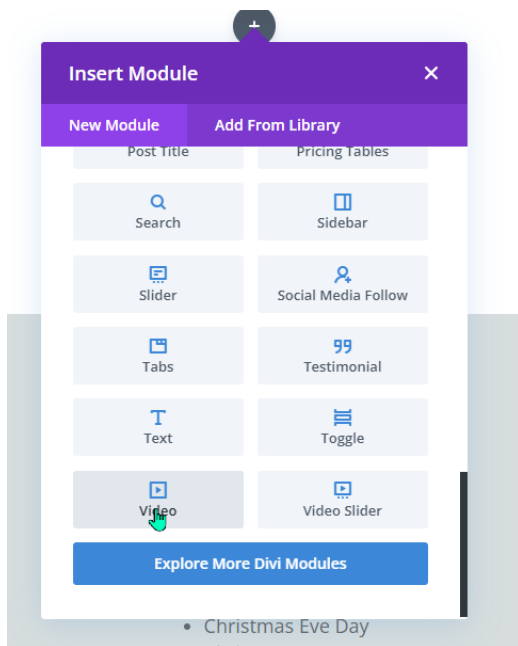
+

Insert Module ×

New Module Add From Library

Post Title
Pricing Tables

Search
Sidebar

Slider
Social Media Follow

Tabs
Testimonial

Text
Toggle

Video
Video Slider

Explore More Divi Modules

• Christmas Eve Day